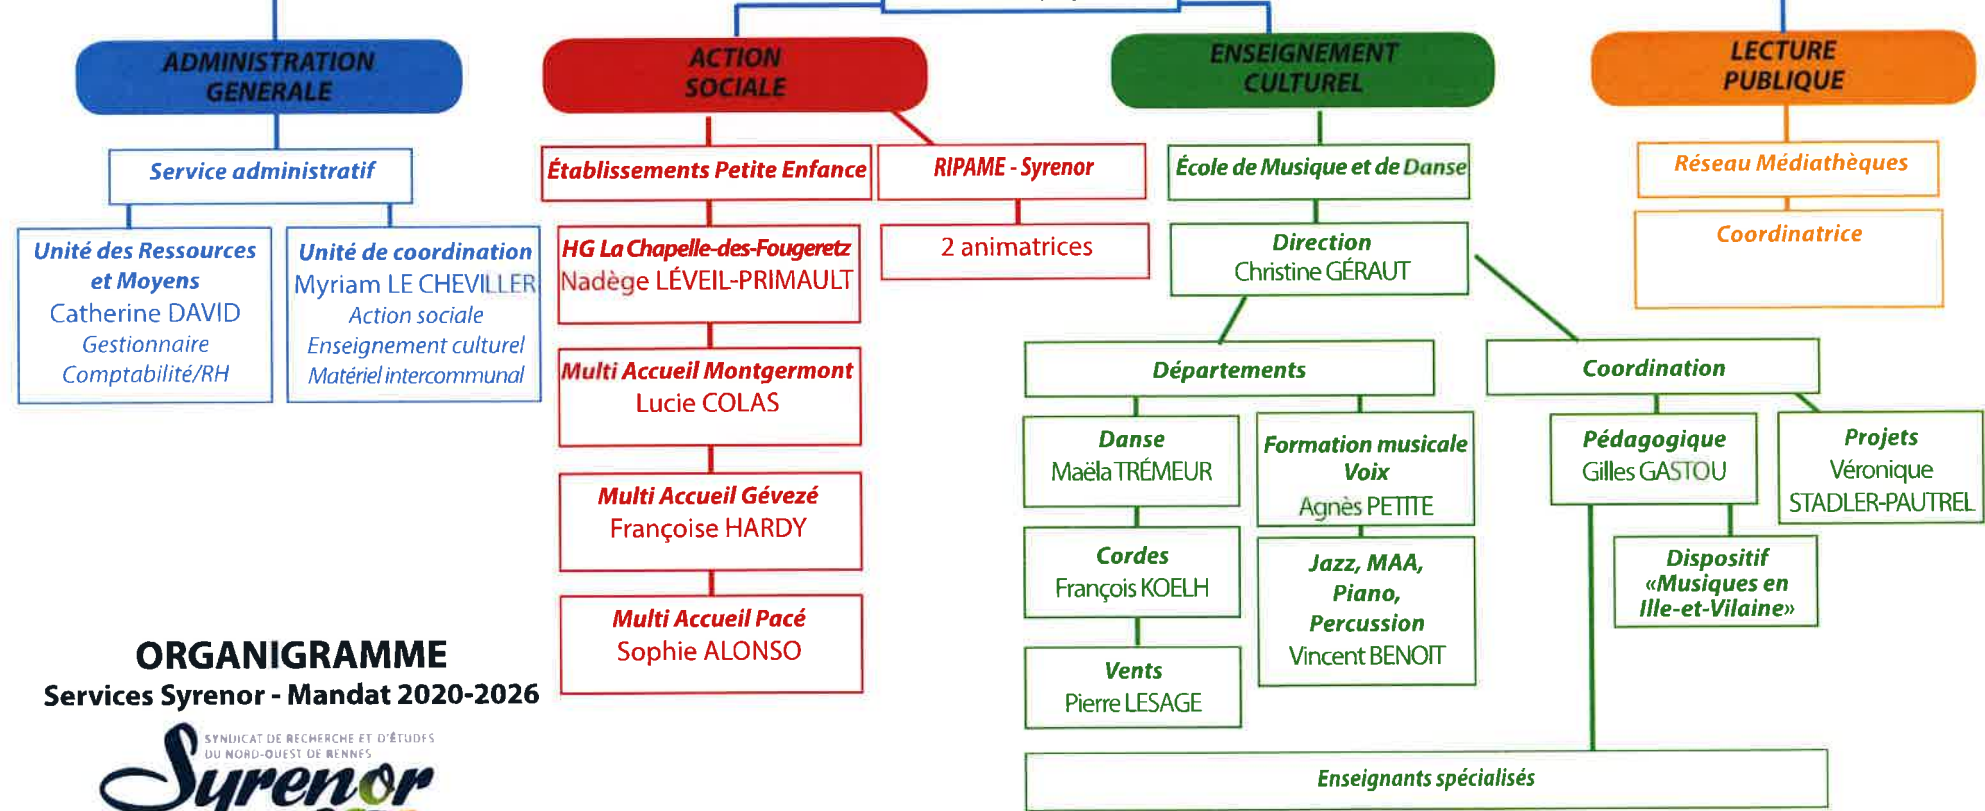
ADMINISTRATION GENERALE

Service administratif

Unité des Ressources et Moyens
Catherine DAVID
Gestionnaire
Comptabilité/RH

Unité de coordination
Myriam LE CHEVILLER
Action sociale
Enseignement culturel
Matériel intercommunal

ACTION SOCIALE

Établissements Petite Enfance

HG La Chapelle-des-Fougeretz
Nadège LÉVEIL-PRIMAULT

Multi Accueil Montgermont
Lucie COLAS

Multi Accueil Gévezé
Françoise HARDY

Multi Accueil Pacé
Sophie ALONSO

RIPAME - Syrenor

2 animatrices

ENSEIGNEMENT CULTUREL

École de Musique et de Danse

Direction
Christine GÉRAUT

Départements

Danse
Maëla TRÉMEUR

Cordes
François KOELH

Vents
Pierre LESAGE

Formation musicale
Voix
Agnès PETITE

Jazz, MAA, Piano, Percussion
Vincent BENOIT

Coordination

Pédagogique
Gilles GASTOU

Projets
Véronique STADLER-PAUTREL

Dispositif «Musiques en Ille-et-Vilaine»

Enseignants spécialisés

LECTURE PUBLIQUE

Réseau Médiathèques

Coordinatrice

ORGANIGRAMME
Services Syrenor - Mandat 2020-2026

SYNDICAT DE RECHERCHE ET D'ÉTUDES DU NORD-OUEST DE RENNES
Syrenor